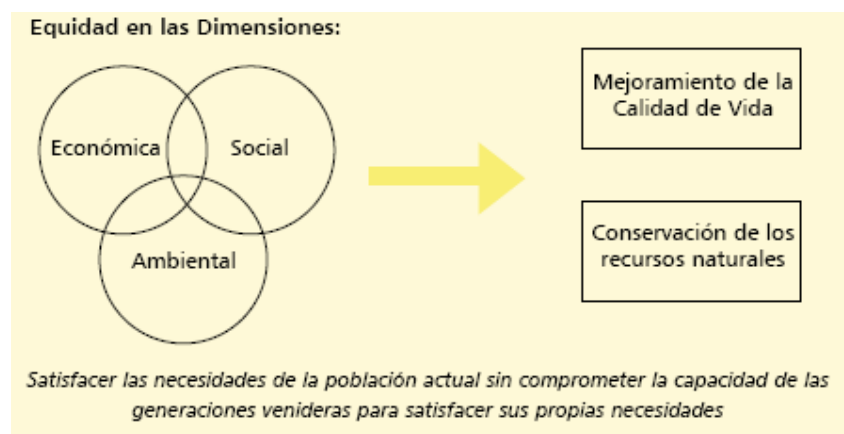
Equidad en las Dimensiones:

Económica

Social

Ambiental

Mejoramiento de la Calidad de Vida

Conservación de los recursos naturales

Satisfacer las necesidades de la población actual sin comprometer la capacidad de las generaciones venideras para satisfacer sus propias necesidades